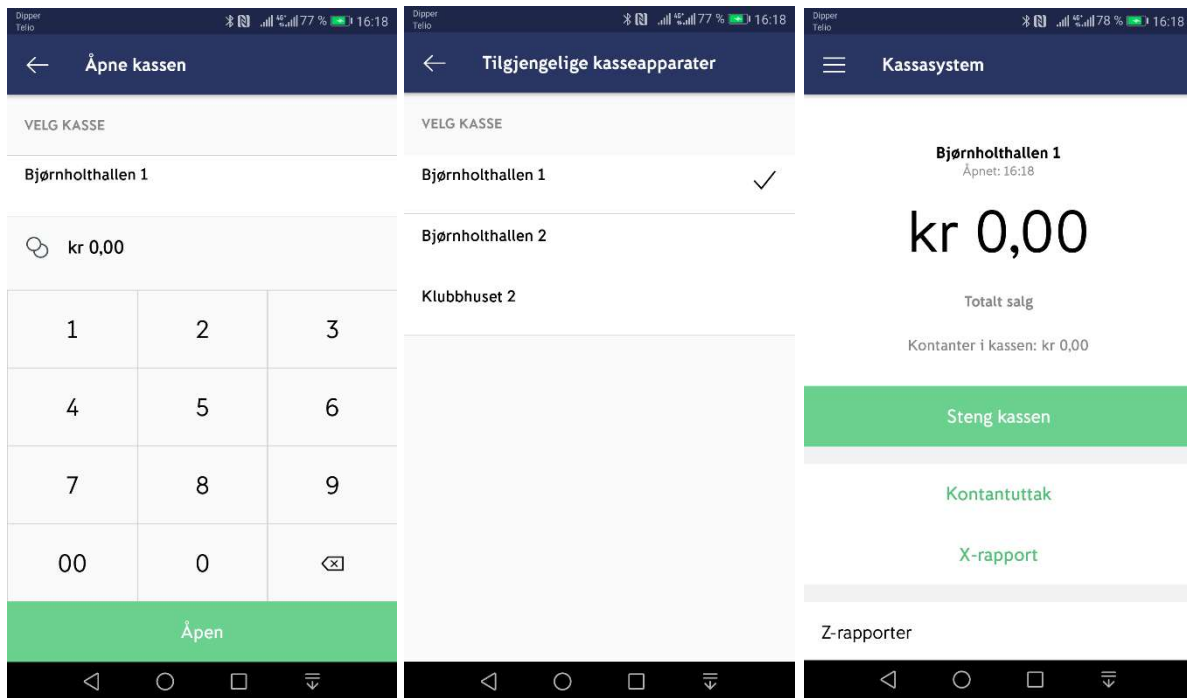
Dipper
Telio
77 % 16:18

Åpne kassen

VELG KASSE

Bjørnholthallen 1

kr 0,00

| 1 | 2 | 3 |
|---|---|---|
| 4 | 5 | 6 |
| 7 | 8 | 9 |
| 00 | 0 | ⌫ |

Åpen

Dipper
Telio
77 % 16:18

Tilgjengelige kasseapparater

VELG KASSE

Bjørnholthallen 1

Bjørnholthallen 2

Klubbhuset 2

Dipper
Telio
78 % 16:18

Kassasystem

Bjørnholthallen 1
Åpnet: 16:18

kr 0,00

Totalt salg

Kontanter i kassen: kr 0,00

Steng kassen

Kontantuttak

X-rapport

Z-rapporter